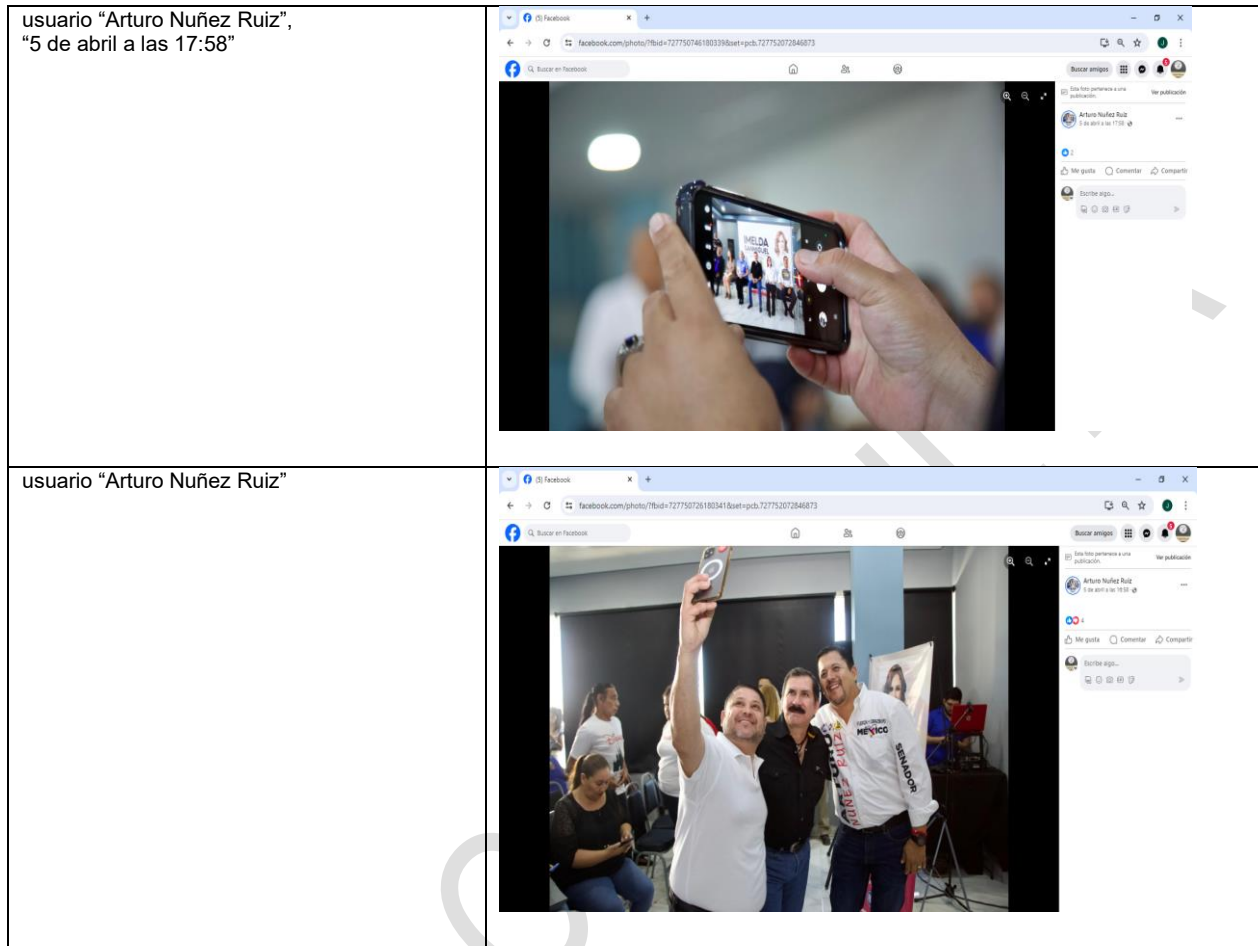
| | |
|---|---|
| usuario “Arturo Nuñez Ruiz”, “5 de abril a las 17:58” | (5) Facebook facebook.com/photo/?fbid=727750746180339&set=pcb.727752072846873 Buscar en Facebook Buscar amigos Esta foto pertenece a una publicación. Ver publicación Arturo Nuñez Ruiz 5 de abril a las 17:58 2 Me gusta Comentar Compartir Escribe algo... IMELDA |
| usuario “Arturo Nuñez Ruiz” | (5) Facebook facebook.com/photo/?fbid=727750726180341&set=pcb.727752072846873 Buscar en Facebook Buscar amigos Esta foto pertenece a una publicación. Ver publicación Arturo Nuñez Ruiz 5 de abril a las 17:58 4 Me gusta Comentar Compartir Escribe algo... MÉXICO SENADOR RUIZ |